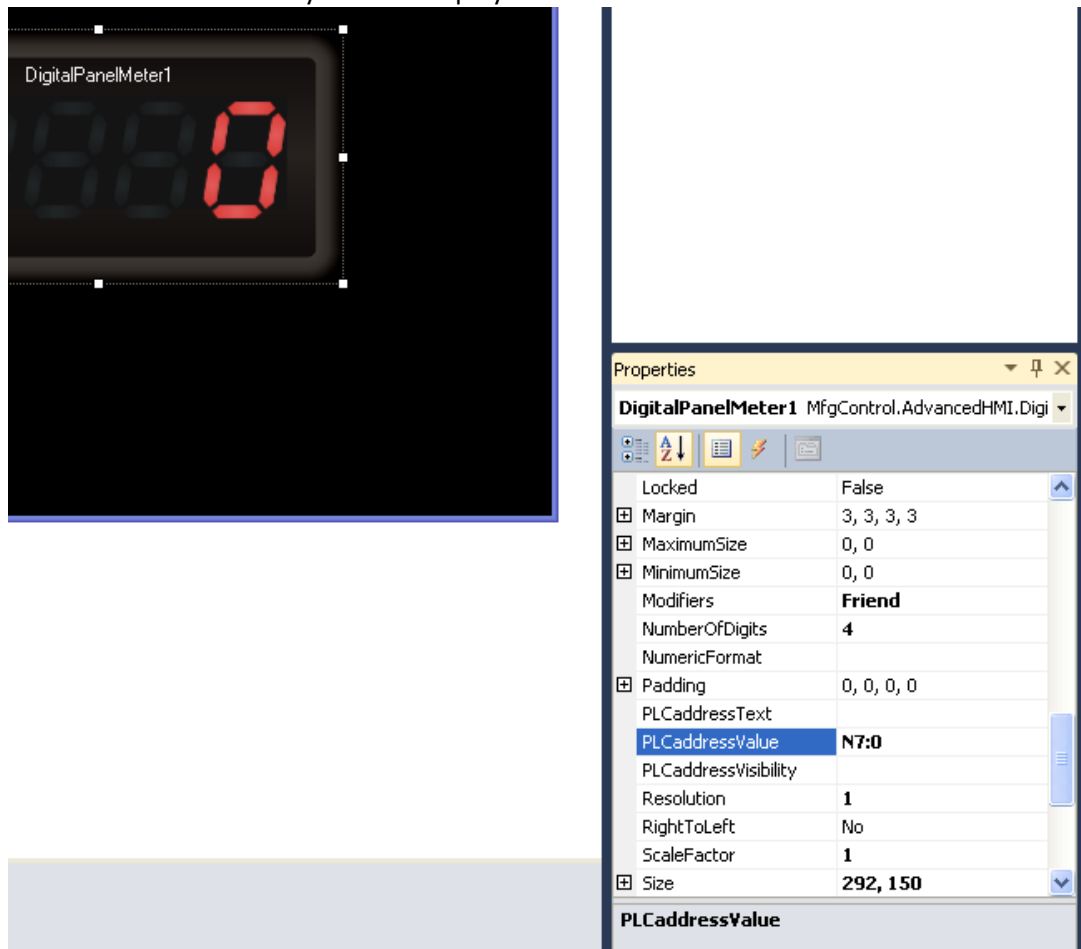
DigitalPanelMeter1

0

Properties

DigitalPanelMeter1 MfgControl.AdvancedHMI.Digi

| | |
|---|---|
| Locked | False |
| Margin | 3, 3, 3, 3 |
| MaximumSize | 0, 0 |
| MinimumSize | 0, 0 |
| Modifiers | Friend |
| NumberOfDigits | 4 |
| NumericFormat | |
| Padding | 0, 0, 0, 0 |
| PLCaddressText | |
| PLCaddressValue | N7:0 |
| PLCaddressVisibility | |
| Resolution | 1 |
| RightToLeft | No |
| ScaleFactor | 1 |
| Size | 292, 150 |

PLCaddressValue